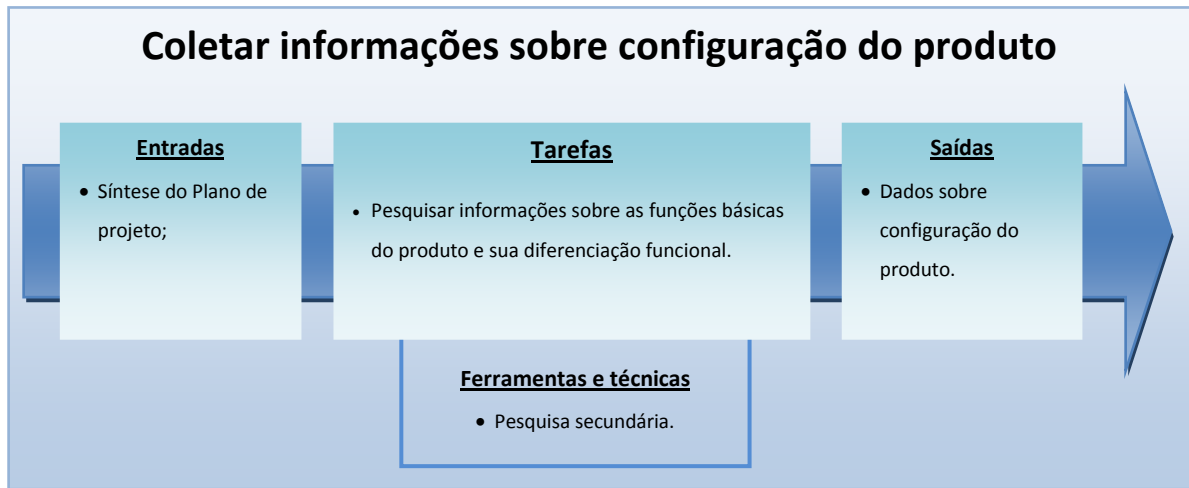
Coletar informações sobre configuração do produto

Entradas

- Síntese do Plano de projeto;

Tarefas

- Pesquisar informações sobre as funções básicas do produto e sua diferenciação funcional.

Saídas

- Dados sobre configuração do produto.

Ferramentas e técnicas

- Pesquisa secundária.